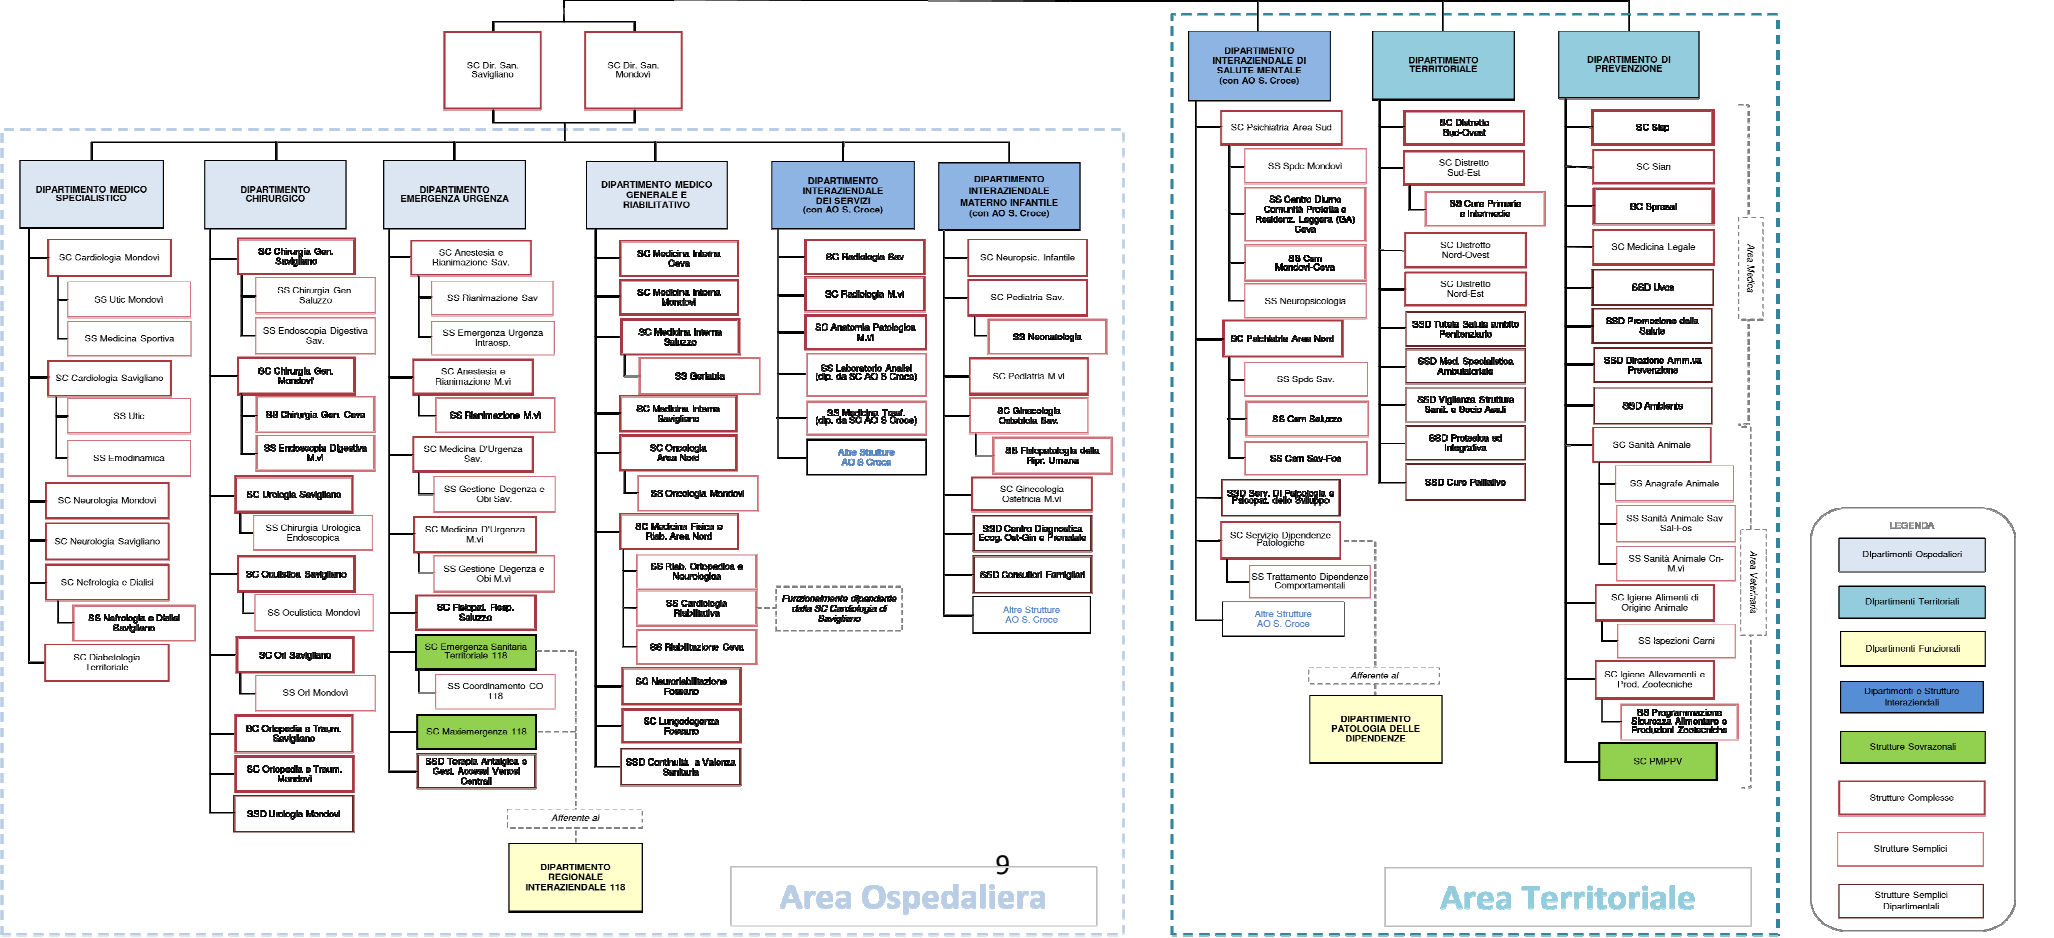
SC Dir. San. Savigliano

SC Dir. San. Mondovì

DIPARTIMENTO MEDICO SPECIALISTICO

SC Cardiologia Mondovì
SS Utic Mondovì
SS Medicina Sportiva
SC Cardiologia Savigliano
SS Utic
SS Emodinamica
SC Neurologia Mondovì
SC Neurologia Savigliano
SC Nefrologia e Dialisi
SS Nefrologia e Dialisi Savigliano
SC Diabetologia Territoriale

DIPARTIMENTO CHIRURGICO

SC Chirurgia Gen. Savigliano
SS Chirurgia Gen Saluzzo
SS Endoscopia Digestiva Sav.
SC Chirurgia Gen. Mondovì
SS Chirurgia Gen. Ceva
SS Endoscopia Digestiva M.vì
SC Urologia Savigliano
SS Chirurgia Urologica Endoscopica
SC Oculistica Savigliano
SS Oculistica Mondovì
SC Orl Savigliano
SS Orl Mondovì
SC Ortopedia e Traum. Savigliano
SC Ortopedia e Traum. Mondovì
SSD Urologia Mondovì

DIPARTIMENTO EMERGENZA URGENZA

SC Anestesia e Rianimazione Sav.
SS Rianimazione Sav
SS Emergenza Urgenza Intraosp.
SC Anestesia e Rianimazione M.vì
SS Rianimazione M.vì
SC Medicina D'Urgenza Sav.
SS Gestione Degenza e Obi Sav.
SC Medicina D'Urgenza M.vì
SS Gestione Degenza e Obi M.vì
SC Fisiopat. Resp. Saluzzo
SC Emergenza Sanitaria Territoriale 118
SS Coordinamento CO 118
SC Maxiemergenza 118
SSD Terapia Antalgica e Gest. Accessi Venosi Centrali

Afferente al

DIPARTIMENTO REGIONALE INTERAZIENDALE 118

DIPARTIMENTO MEDICO GENERALE E RIABILITATIVO

SC Medicina Interna Ceva
SC Medicina Interna Mondovì
SC Medicina Interna Saluzzo
SS Geriatria
SC Medicina Interna Savigliano
SC Oncologia Area Nord
SS Oncologia Mondovì
SC Medicina Fisica e Riab. Area Nord
SS Riab. Ortopedica e Neurologica
SS Cardiologia Riabilitativa
SS Riabilitazione Ceva
SC Neuroriabilitazione Fossano
SC Lungodegenza Fossano
SSD Continuità a Valenza Sanitaria

Funzionalmente dipendente dalla SC Cardiologia di Savigliano

DIPARTIMENTO INTERAZIENDALE DEI SERVIZI (con AO S. Croce)

SC Radiologia Sav
SC Radiologia M.vì
SC Anatomia Patologica M.vì
SS Laboratorio Analisi (dip. da SC AO S Croce)
SS Medicina Trasf. (dip. da SC AO S Croce)
Altre Strutture AO S Croce

DIPARTIMENTO INTERAZIENDALE MATERNO INFANTILE (con AO S. Croce)

SC Neuropsic. Infantile
SC Pediatria Sav.
SS Neonatologia
SC Pediatria M.vì
SC Ginecologia Ostetricia Sav.
SS Fisiopatologia della Ripr. Umana
SC Ginecologia Ostetricia M.vì
SSD Centro Diagnostica Ecog. Ost-Gin e Prenatale
SSD Consultori Famigliari
Altre Strutture AO S. Croce

DIPARTIMENTO INTERAZIENDALE DI SALUTE MENTALE (con AO S. Croce)

SC Psichiatria Area Sud
SS Spdc Mondovì
SS Centro Diurno Comunità Protetta e Residenz. Leggera (GA) Ceva
SS Csm Mondovì-Ceva
SS Neuropsicologia
SC Psichiatria Area Nord
SS Spdc Sav.
SS Csm Saluzzo
SS Csm Sav-Fos
SSD Serv. Di Psicologia e Psicopat. dello Sviluppo
SC Servizio Dipendenze Patologiche
SS Trattamento Dipendenze Comportamentali
Altre Strutture AO S. Croce

Afferente al

DIPARTIMENTO PATOLOGIA DELLE DIPENDENZE

DIPARTIMENTO TERRITORIALE

SC Distretto Sud-Ovest
SC Distretto Sud-Est
SS Cure Primarie e Intermedie
SC Distretto Nord-Ovest
SC Distretto Nord-Est
SSD Tutela Salute ambito Penitenziario
SSD Med. Specialistica Ambulatoriale
SSD Vigilanza Strutture Sanit. e Socio Assit.
SSD Protesica ed Integrativa
SSD Cure Palliative

DIPARTIMENTO DI PREVENZIONE

SC Sisp
SC Sian
SC Spresal
SC Medicina Legale
SSD Uvos
SSD Promozione della Salute
SSD Direzione Amm.va Prevenzione
SSD Ambiente
SC Sanità Animale
SS Anagrafe Animale
SS Sanità Animale Sav Sal-Fos
SS Sanità Animale Cn-M.vì
SC Igiene Alimenti di Origine Animale
SS Ispezioni Carni
SC Igiene Allevamenti e Prod. Zootecniche
SS Programmazione Sicurezza Alimentare e Produzioni Zootecniche
SC PMPPV

Area Medica

Area Veterinaria

LEGENDA
Dipartimenti Ospedalieri
Dipartimenti Territoriali
Dipartimenti Funzionali
Dipartimenti e Strutture Interaziendali
Strutture Sovrazonali
Strutture Complesse
Strutture Semplici
Strutture Semplici Dipartimentali

9

Area Ospedaliera

Area Territoriale